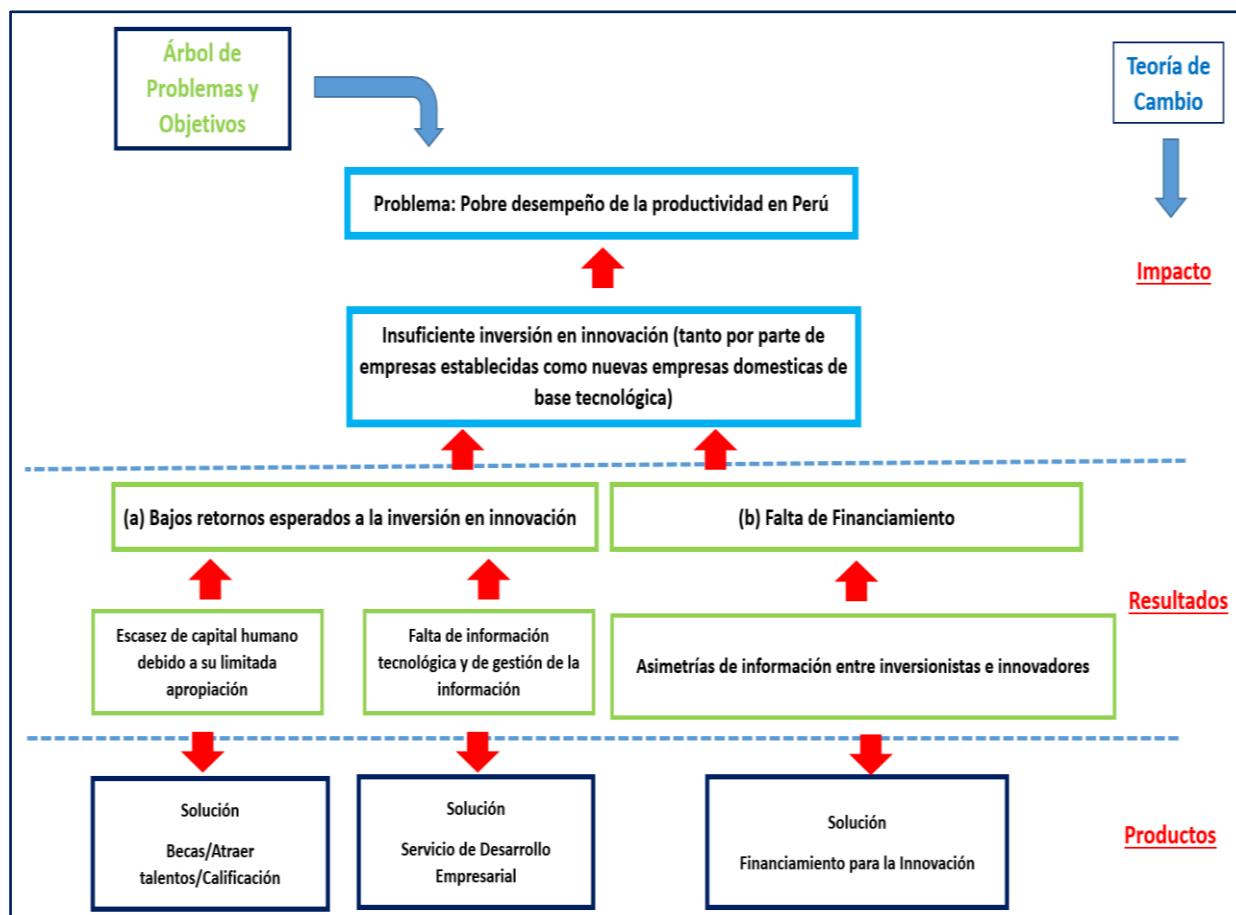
Árbol de Problemas y Objetivos

Teoría de Cambio

Problema: Pobre desempeño de la productividad en Perú

Impacto

Insuficiente inversión en innovación (tanto por parte de empresas establecidas como nuevas empresas domesticas de base tecnológica)

(a) Bajos retornos esperados a la inversión en innovación

(b) Falta de Financiamiento

Resultados

Escasez de capital humano debido a su limitada apropiación

Falta de información tecnológica y de gestión de la información

Asimetrías de información entre inversionistas e innovadores

Solución

Becas/Atraer talentos/Calificación

Solución

Servicio de Desarrollo Empresarial

Solución

Financiamiento para la Innovación

Productos